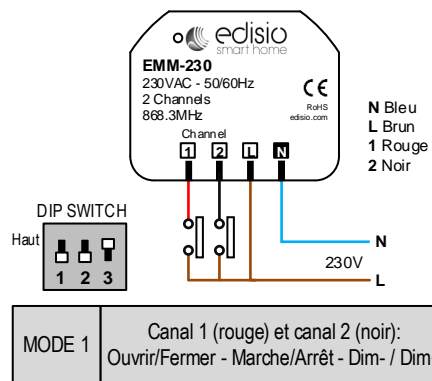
edisio
smart home
EMM-230
230VAC - 50/60Hz
2 Channels
868.3MHz
CE
RoHS
edisio.com
Channel
1 2 L N

N Bleu
L Brun
1 Rouge
2 Noir

DIP SWITCH
Haut
1 2 3

N
230V
L

| MODE 1 | Canal 1 (rouge) et canal 2 (noir): Ouvrir/Fermer - Marche/Arrêt - Dim- / Dim |